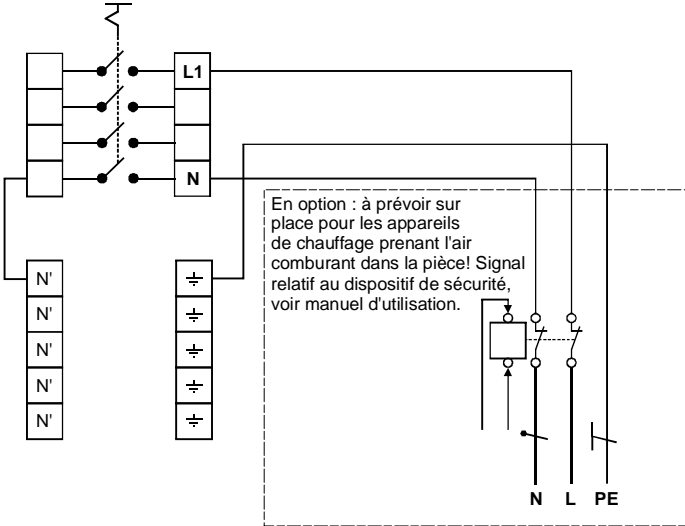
L1

N

N'
N'
N'
N'
N'

En option : à prévoir sur place pour les appareils de chauffage prenant l'air comburant dans la pièce! Signal relatif au dispositif de sécurité, voir manuel d'utilisation.

N L PE